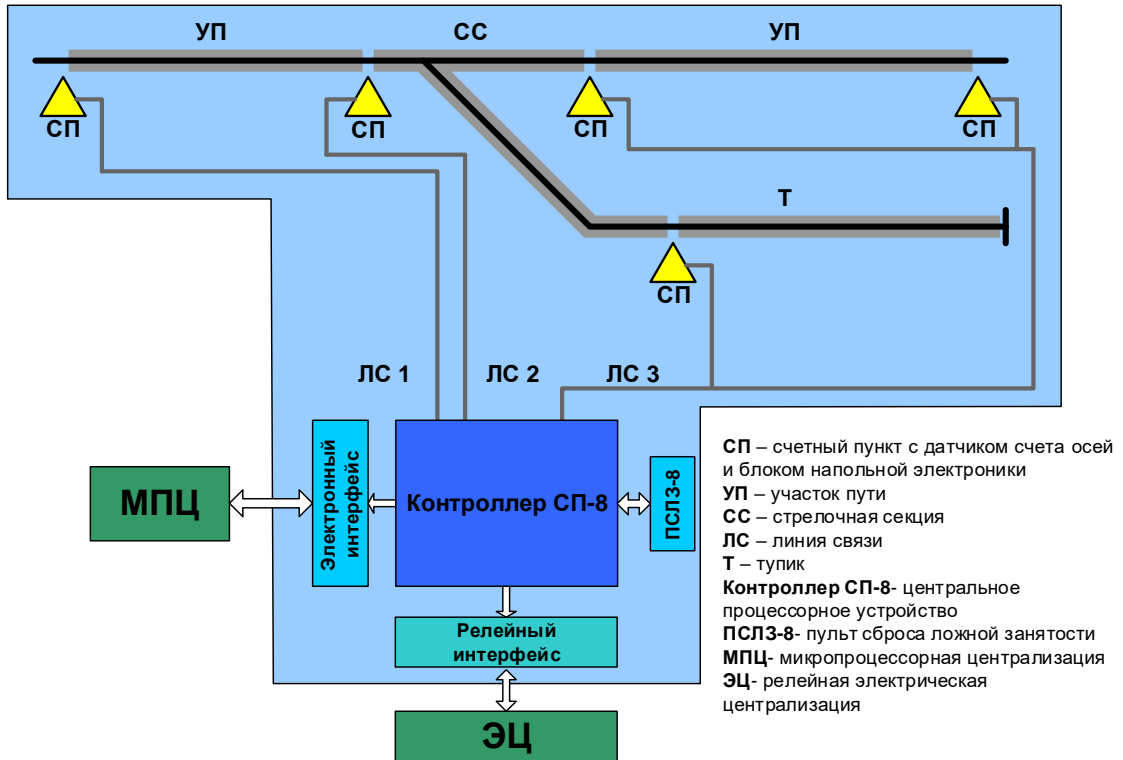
УП

СС

УП

СП

СП

СП

СП

Т

СП

ЛС 1

ЛС 2

ЛС 3

Электронный интерфейс

Контроллер СП-8

ПСЛЗ-8

МПЦ

Релейный интерфейс

ЭЦ

**СП** – счетный пункт с датчиком счета осей и блоком напольной электроники
**УП** – участок пути
**СС** – стрелочная секция
**ЛС** – линия связи
**Т** – тупик
**Контроллер СП-8**- центральное процессорное устройство
**ПСЛЗ-8**- пульт сброса ложной занятости
**МПЦ**- микропроцессорная централизация
**ЭЦ**- релейная электрическая централизация